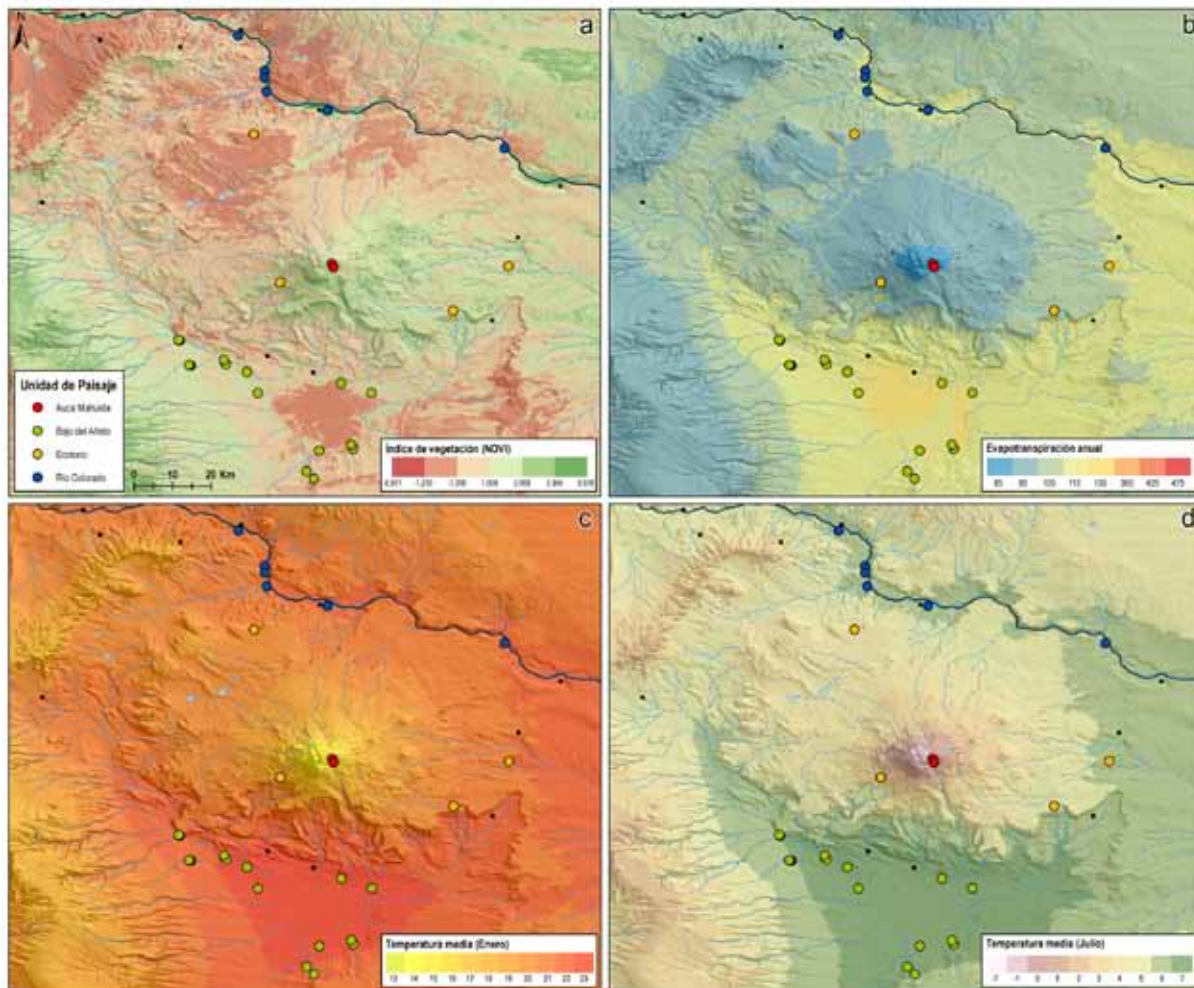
a

N

Unidad de Paisaje

Auca Mahuida

Bajo del Añelo

Ecotono

Río Colorado

0 10 20 Km

Índice de vegetación (NDVI)

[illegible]

b

Evapotranspiración anual

85 95 105 115 135 365 405 475

c

Temperatura media (Enero)

13 14 15 16 17 18 19 20 21 22 23

d

Temperatura media (Julio)

-2 -1 0 1 2 3 4 5 6 7